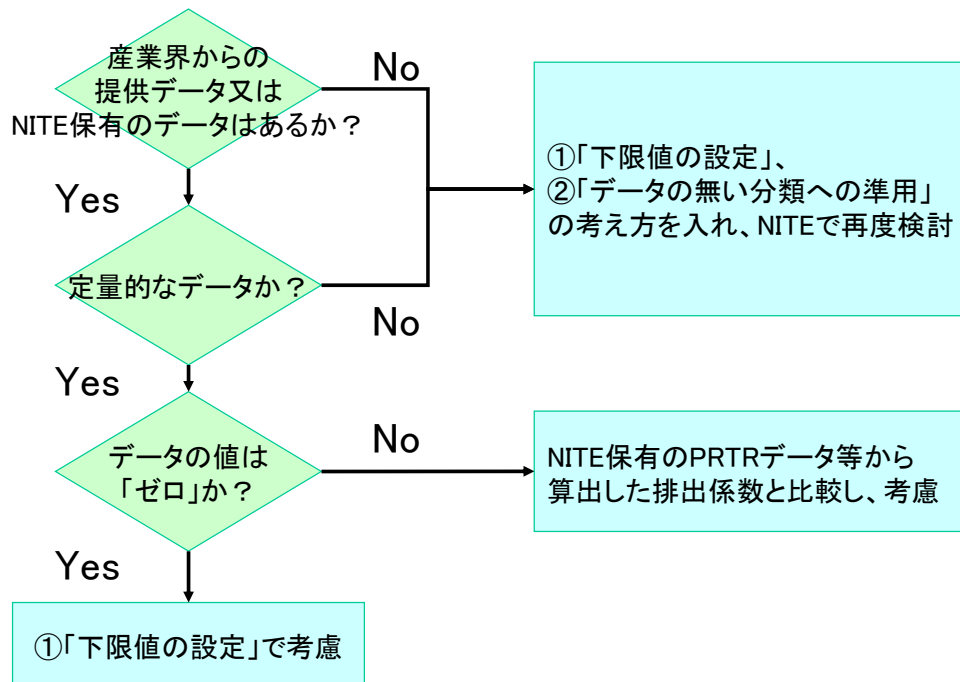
産業界からの
提供データ又は
NITE保有のデータはあるか？

No

①「下限値の設定」、
②「データの無い分類への準用」
の考え方を入れ、NITEで再度検討

Yes

定量的なデータか？

No

Yes

データの値は
「ゼロ」か？

No

NITE保有のPRTRデータ等から
算出した排出係数と比較し、考慮

Yes

①「下限値の設定」で考慮